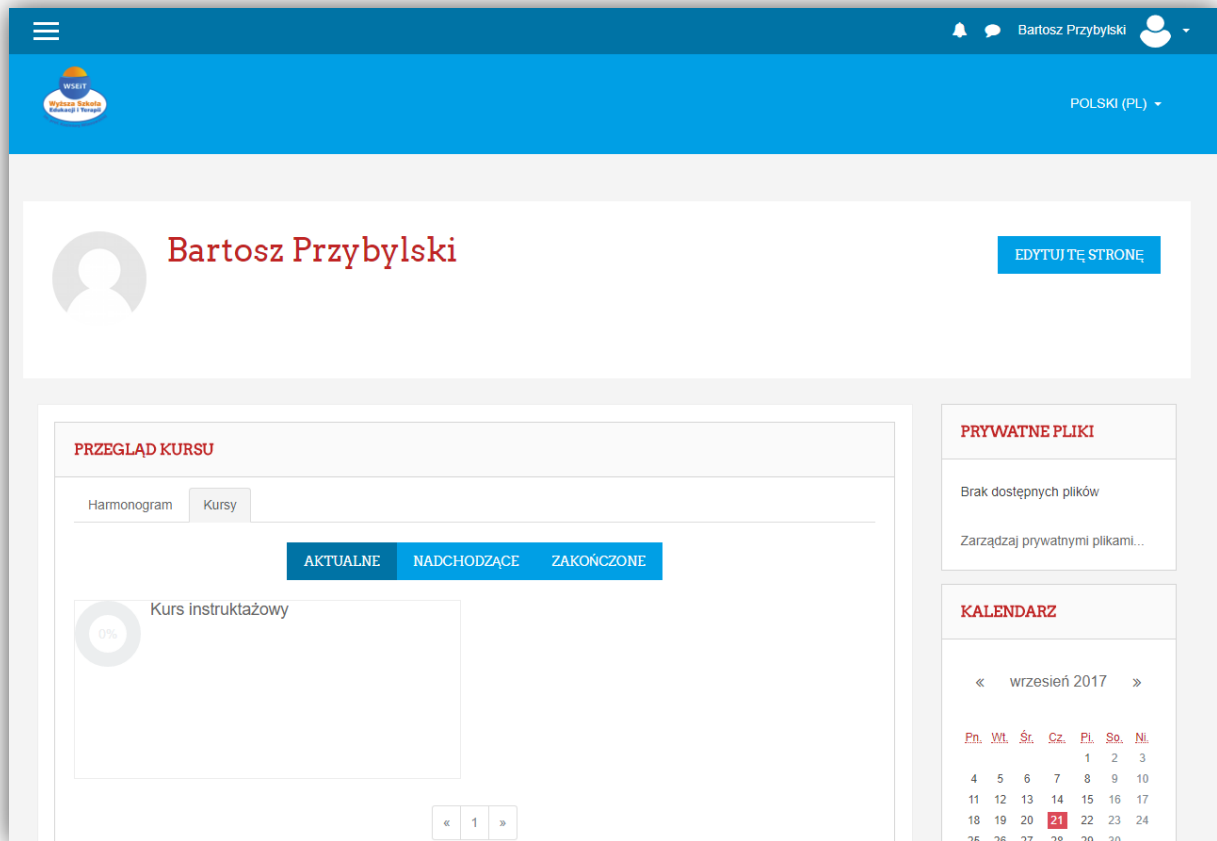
Bartosz Przybylski

WSEiT Wyższa Szkoła Edukacji i Terapii

POLSKI (PL)

Bartosz Przybylski

EDYTUJ TĘ STRONĘ

PRZEGLĄD KURSU

Harmonogram | Kursy

AKTUALNE | NADCHODZĄCE | ZAKOŃCZONE

0%

Kurs instruktażowy

« 1 »

PRYWATNE PLIKI

Brak dostępnych plików

Zarządzaj prywatnymi plikami...

KALENDARZ

« wrzesień 2017 »

| Pn. | Wt. | Śr. | Cz. | Pi. | So. | Ni. |
|---|---|---|---|---|---|---|
| | | | | 1 | 2 | 3 |
| 4 | 5 | 6 | 7 | 8 | 9 | 10 |
| 11 | 12 | 13 | 14 | 15 | 16 | 17 |
| 18 | 19 | 20 | 21 | 22 | 23 | 24 |
| 25 | 26 | 27 | 28 | 29 | 30 | |